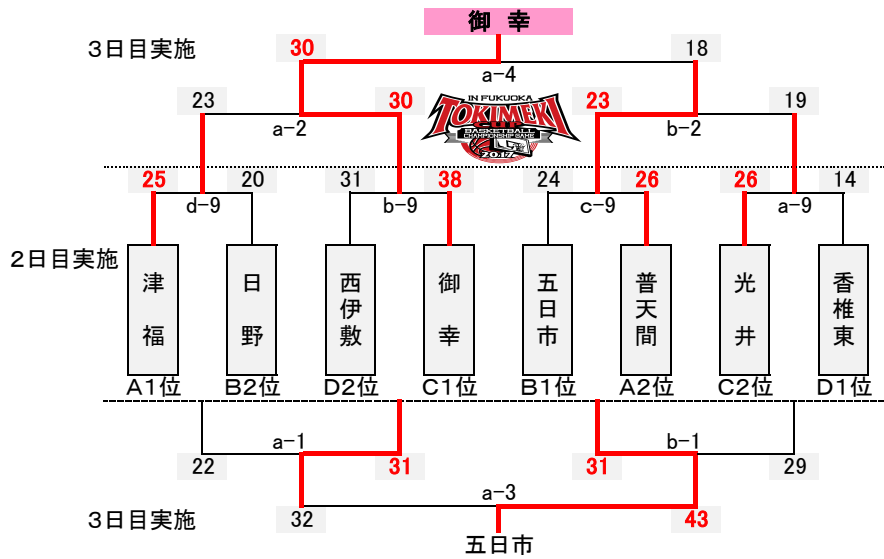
御幸

3日目実施

30

18

a−4

23

30

IN FUKUOKA
TOKIMEKI
BASKETBALL CHAMPIONSHIP GAME
2017

23

19

a−2

b−2

25

20

31

38

24

26

26

14

d−9

b−9

c−9

a−9

2日目実施

津福

日野

西伊敷

御幸

五日市

普天間

光井

香椎東

A1位

B2位

D2位

C1位

B1位

A2位

C2位

D1位

a−1

b−1

22

31

31

29

a−3

3日目実施

32

43

五日市